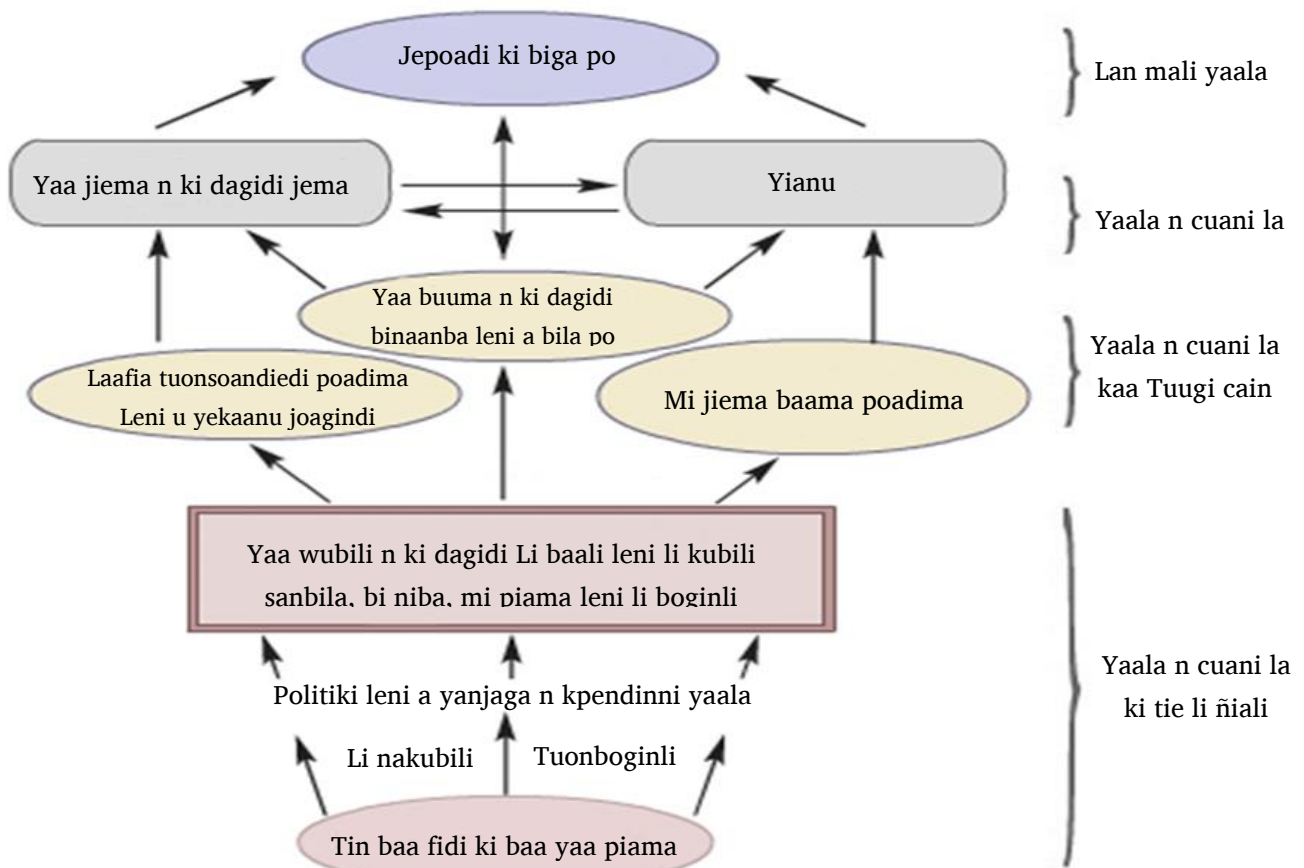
Jepoadi ki biga po

Lan mali yaala

Yaa jiema n ki dagidi jema

Yianu

Yaala n cuani la

Yaa buuma n ki dagidi binaanba leni a bila po

Yaala n cuani la kaa Tuugi cain

Laafia tuonsoandiedi poadima Leni u yekaanu joagindi

Mi jiema baama poadima

Yaa wubili n ki dagidi Li baali leni li kubili sanbila, bi niba, mi piama leni li boginli

Politiki leni a yanjaga n kpendinni yaala

Yaala n cuani la ki tie li ñiali

Li nakubili

Tuonboginli

Tin baa fidi ki baa yaa piama